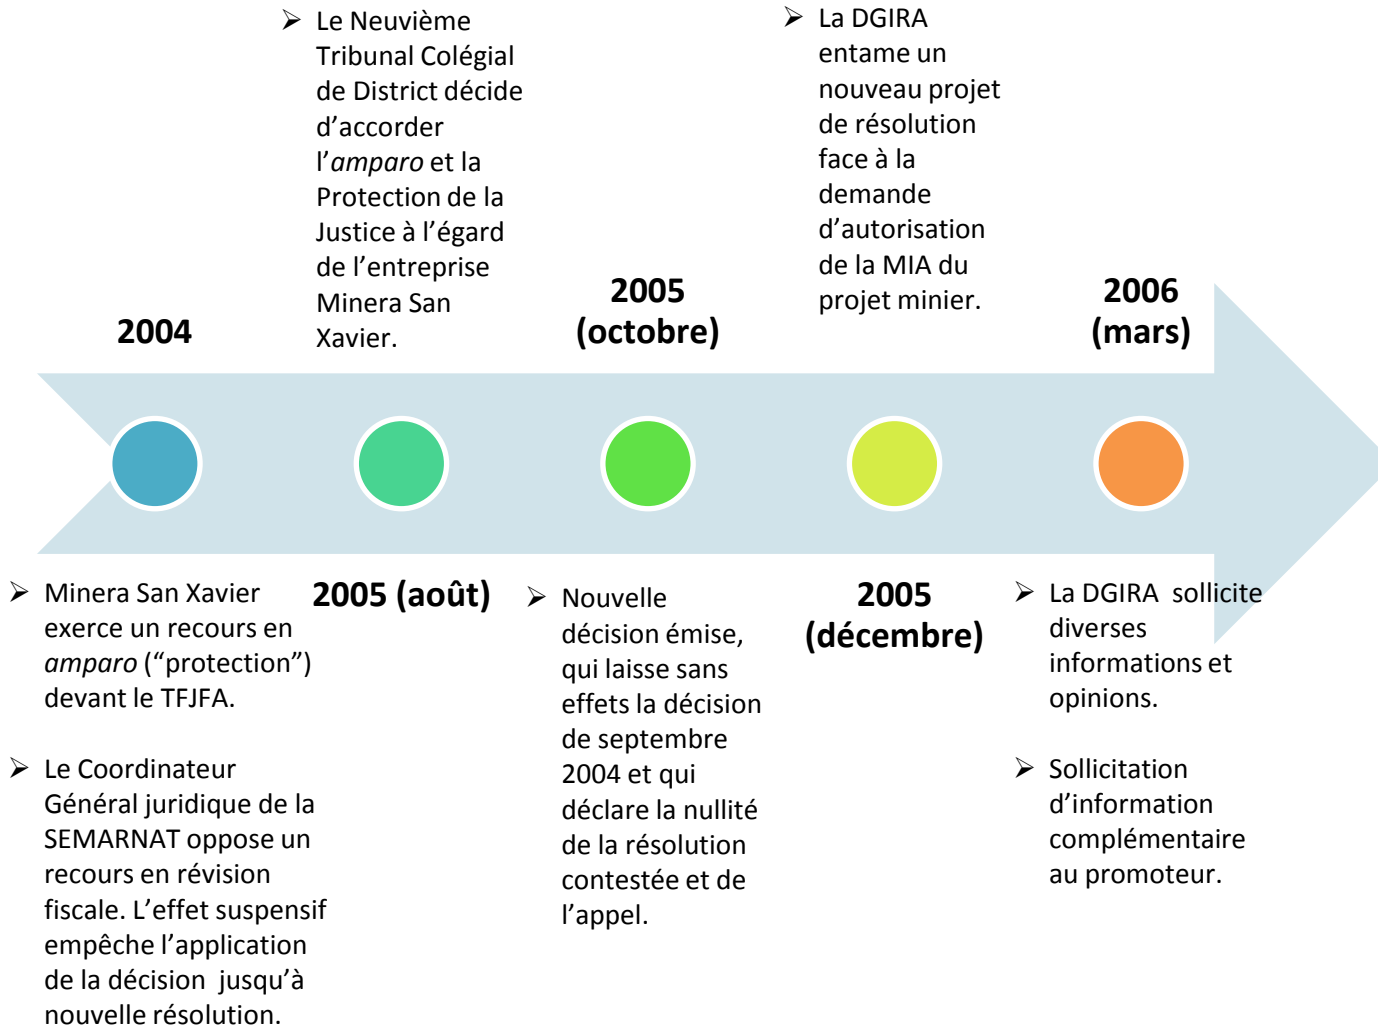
2004

Minera San Xavier exerce un recours en *amparo* (“protection”) devant le TFJFA.

Le Coordinateur Général juridique de la SEMARNAT oppose un recours en révision fiscale. L’effet suspensif empêche l’application de la décision jusqu’à nouvelle résolution.

Le Neuvième Tribunal Colégial de District décide d’accorder l’*amparo* et la Protection de la Justice à l’égard de l’entreprise Minera San Xavier.

2005 (août)

2005 (octobre)

Nouvelle décision émise, qui laisse sans effets la décision de septembre 2004 et qui déclare la nullité de la résolution contestée et de l’appel.

La DGIRA entame un nouveau projet de résolution face à la demande d’autorisation de la MIA du projet minier.

2005 (décembre)

2006 (mars)

La DGIRA sollicite diverses informations et opinions.

Sollicitation d’information complémentaire au promoteur.